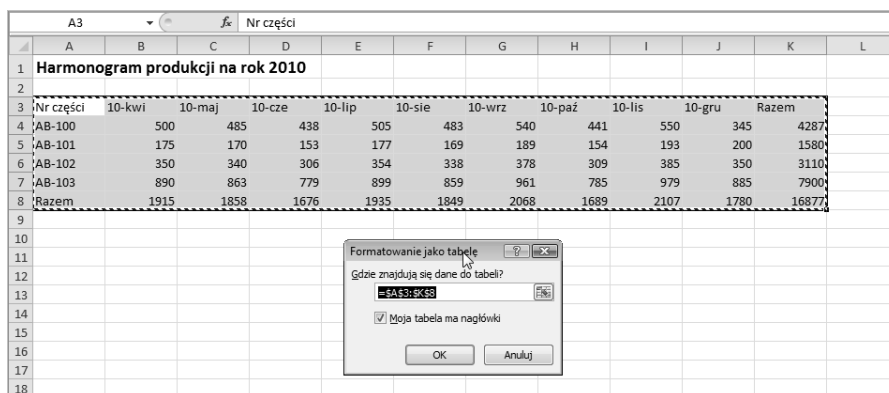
A3 $f_x$ Nr części

| | A | B | C | D | E | F | G | H | I | J | K | L |
|---|---|---|---|---|---|---|---|---|---|---|---|---|
| 1 | Harmonogram produkcji na rok 2010 | | | | | | | | | | | |
| 2 | | | | | | | | | | | | |
| 3 | Nr części | 10-kwi | 10-maj | 10-cze | 10-lip | 10-sie | 10-wrz | 10-paź | 10-lis | 10-gru | Razem | |
| 4 | AB-100 | 500 | 485 | 438 | 505 | 483 | 540 | 441 | 550 | 345 | 4287 | |
| 5 | AB-101 | 175 | 170 | 153 | 177 | 169 | 189 | 154 | 193 | 200 | 1580 | |
| 6 | AB-102 | 350 | 340 | 306 | 354 | 338 | 378 | 309 | 385 | 350 | 3110 | |
| 7 | AB-103 | 890 | 863 | 779 | 899 | 859 | 961 | 785 | 979 | 885 | 7900 | |
| 8 | Razem | 1915 | 1858 | 1676 | 1935 | 1849 | 2068 | 1689 | 2107 | 1780 | 16877 | |
| 9 | | | | | | | | | | | | |
| 10 | | | | | | | | | | | | |
| 11 | | | | | | | | | | | | |
| 12 | | | | | | | | | | | | |
| 13 | | | | | | | | | | | | |
| 14 | | | | | | | | | | | | |
| 15 | | | | | | | | | | | | |
| 16 | | | | | | | | | | | | |
| 17 | | | | | | | | | | | | |
| 18 | | | | | | | | | | | | |

Formatowanie jako tabele ? ✕

Gdzie znajdują się dane do tabeli?

=$A$3:$K$8

Moja tabela ma nagłówki

OK Anuluj